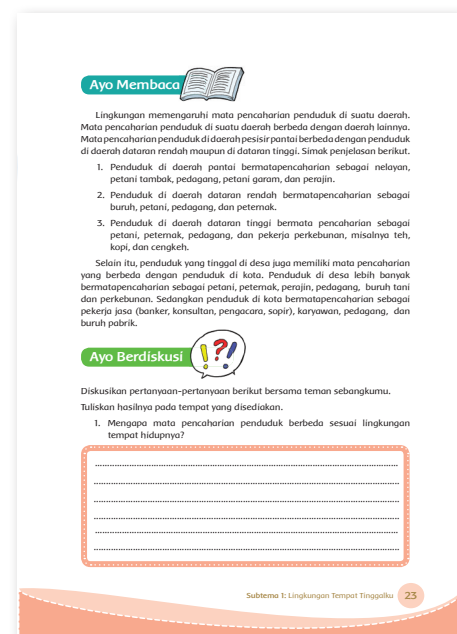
Ayo Membaca

Lingkungan memengaruhi mata pencaharian penduduk di suatu daerah. Mata pencaharian penduduk di suatu daerah berbeda dengan daerah lainnya. Mata pencaharian penduduk di daerah pesisir pantai berbeda dengan penduduk di daerah dataran rendah maupun di dataran tinggi. Simak penjelasan berikut.

1. Penduduk di daerah pantai bermatapencaharian sebagai nelayan, petani tambak, pedagang, petani garam, dan perajin.
2. Penduduk di daerah dataran rendah bermatapencaharian sebagai buruh, petani, pedagang, dan peternak.
3. Penduduk di daerah dataran tinggi bermata pencaharian sebagai petani, peternak, pedagang, dan pekerja perkebunan, misalnya teh, kopi, dan cengkeh.

Selain itu, penduduk yang tinggal di desa juga memiliki mata pencaharian yang berbeda dengan penduduk di kota. Penduduk di desa lebih banyak bermatapencaharian sebagai petani, peternak, perajin, pedagang, buruh tani dan perkebunan. Sedangkan penduduk di kota bermatapencaharian sebagai pekerja jasa (banker, konsultan, pengacara, sopir), karyawan, pedagang, dan buruh pabrik.

Ayo Berdiskusi

Diskusikan pertanyaan-pertanyaan berikut bersama teman sebangkumu.

Tuliskan hasilnya pada tempat yang disediakan.

1. Mengapa mata pencaharian penduduk berbeda sesuai lingkungan tempat hidupnya?

Subtema 1: Lingkungan Tempat Tinggalku 23